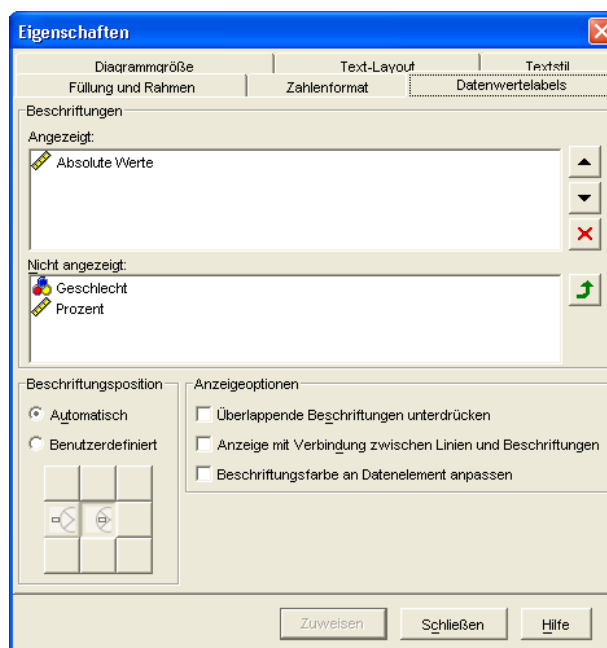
Eigenschaften

Diagrammgröße
Text-Layout
Textstil
Füllung und Rahmen
Zahlenformat
Datenwertelabels

Beschriftungen
Angezeigt:
Absolute Werte

Nicht angezeigt:
Geschlecht
Prozent

Beschriftungsposition
Automatisch
Benutzerdefiniert

Anzeigeoptionen
Überlappende Beschriftungen unterdrücken
Anzeige mit Verbindung zwischen Linien und Beschriftungen
Beschriftungsfarbe an Datenelement anpassen

Zuweisen
Schließen
Hilfe